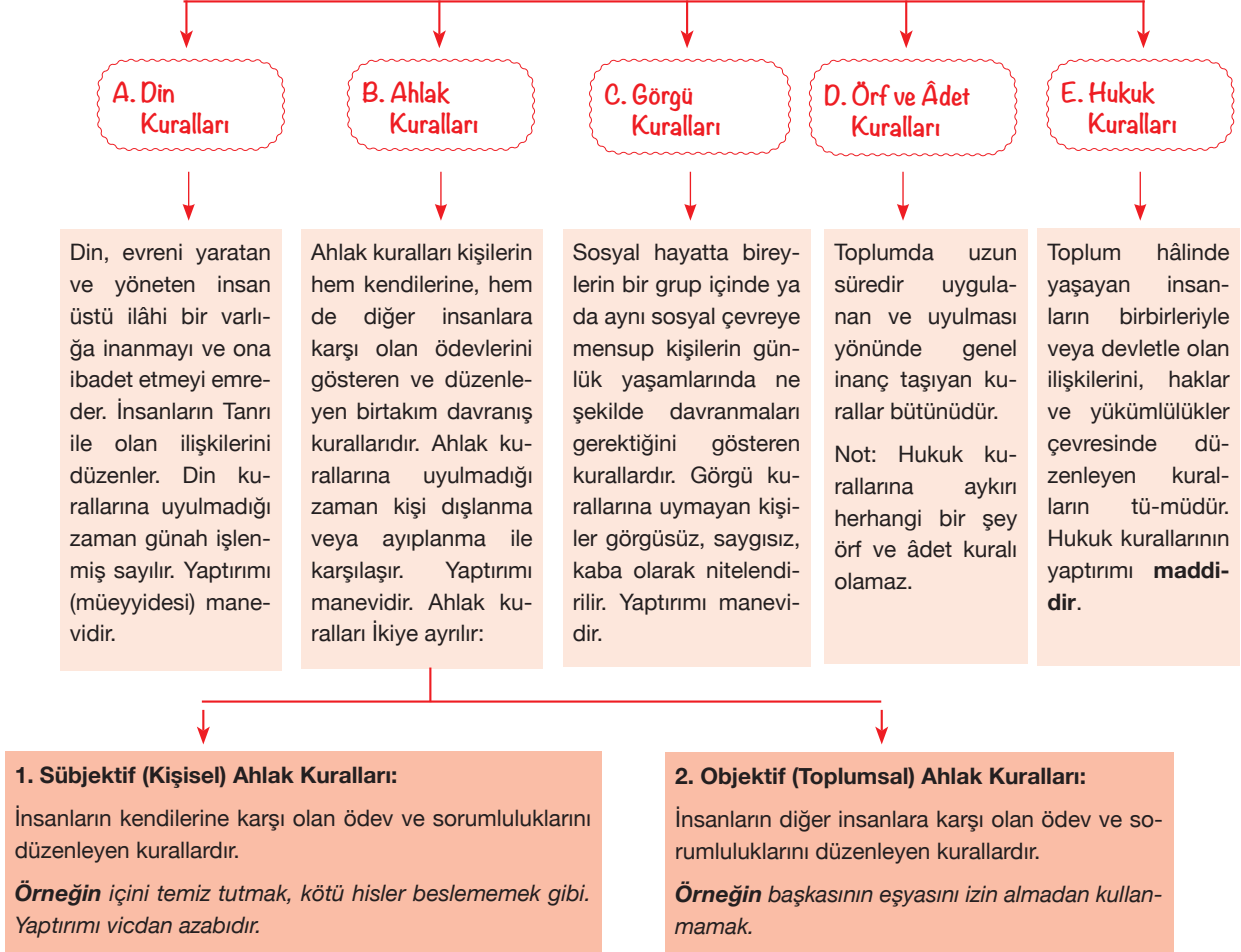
A. Din Kuralları

B. Ahlak Kuralları

C. Görgü Kuralları

D. Örf ve Âdet Kuralları

E. Hukuk Kuralları

Din, evreni yaratan ve yöneten insan üstü ilâhi bir varlığa inanmayı ve ona ibadet etmeyi emreder. İnsanların Tanrı ile olan ilişkilerini düzenler. Din kurallarına uyulmadığı zaman günah işlenmiş sayılır. Yaptırımı (müeyyidesi) manevidir.

Ahlak kuralları kişilerin hem kendilerine, hem de diğer insanlara karşı olan ödevlerini gösteren ve düzenleyen birtakım davranış kurallarıdır. Ahlak kurallarına uyulmadığı zaman kişi dışlanma veya ayıplanma ile karşılaşır. Yaptırımı manevidir. Ahlak kuralları İkiye ayrılır:

Sosyal hayatta bireylerin bir grup içinde ya da aynı sosyal çevreye mensup kişilerin günlük yaşamlarında ne şekilde davranmaları gerektiğini gösteren kurallardır. Görgü kurallarına uymayan kişiler görgüsüz, saygısız, kaba olarak nitelendirilir. Yaptırımı manevidir.

Toplumda uzun süredir uygulanan ve uyulması yönünde genel inanç taşıyan kurallar bütünüdür.

Not: Hukuk kurallarına aykırı herhangi bir şey örf ve âdet kuralı olamaz.

Toplum hâlinde yaşayan insanların birbirleriyle veya devletle olan ilişkilerini, haklar ve yükümlülükler çevresinde düzenleyen kuralların tü-müdür. Hukuk kurallarının yaptırımı **maddidir**.

**1. Sübjektif (Kişisel) Ahlak Kuralları:**

İnsanların kendilerine karşı olan ödev ve sorumluluklarını düzenleyen kurallardır.

***Örneğin*** *içini temiz tutmak, kötü hisler beslememek gibi. Yaptırımı vicdan azabıdır.*

**2. Objektif (Toplumsal) Ahlak Kuralları:**

İnsanların diğer insanlara karşı olan ödev ve sorumluluklarını düzenleyen kurallardır.

***Örneğin*** *başkasının eşyasını izin almadan kullanmamak.*